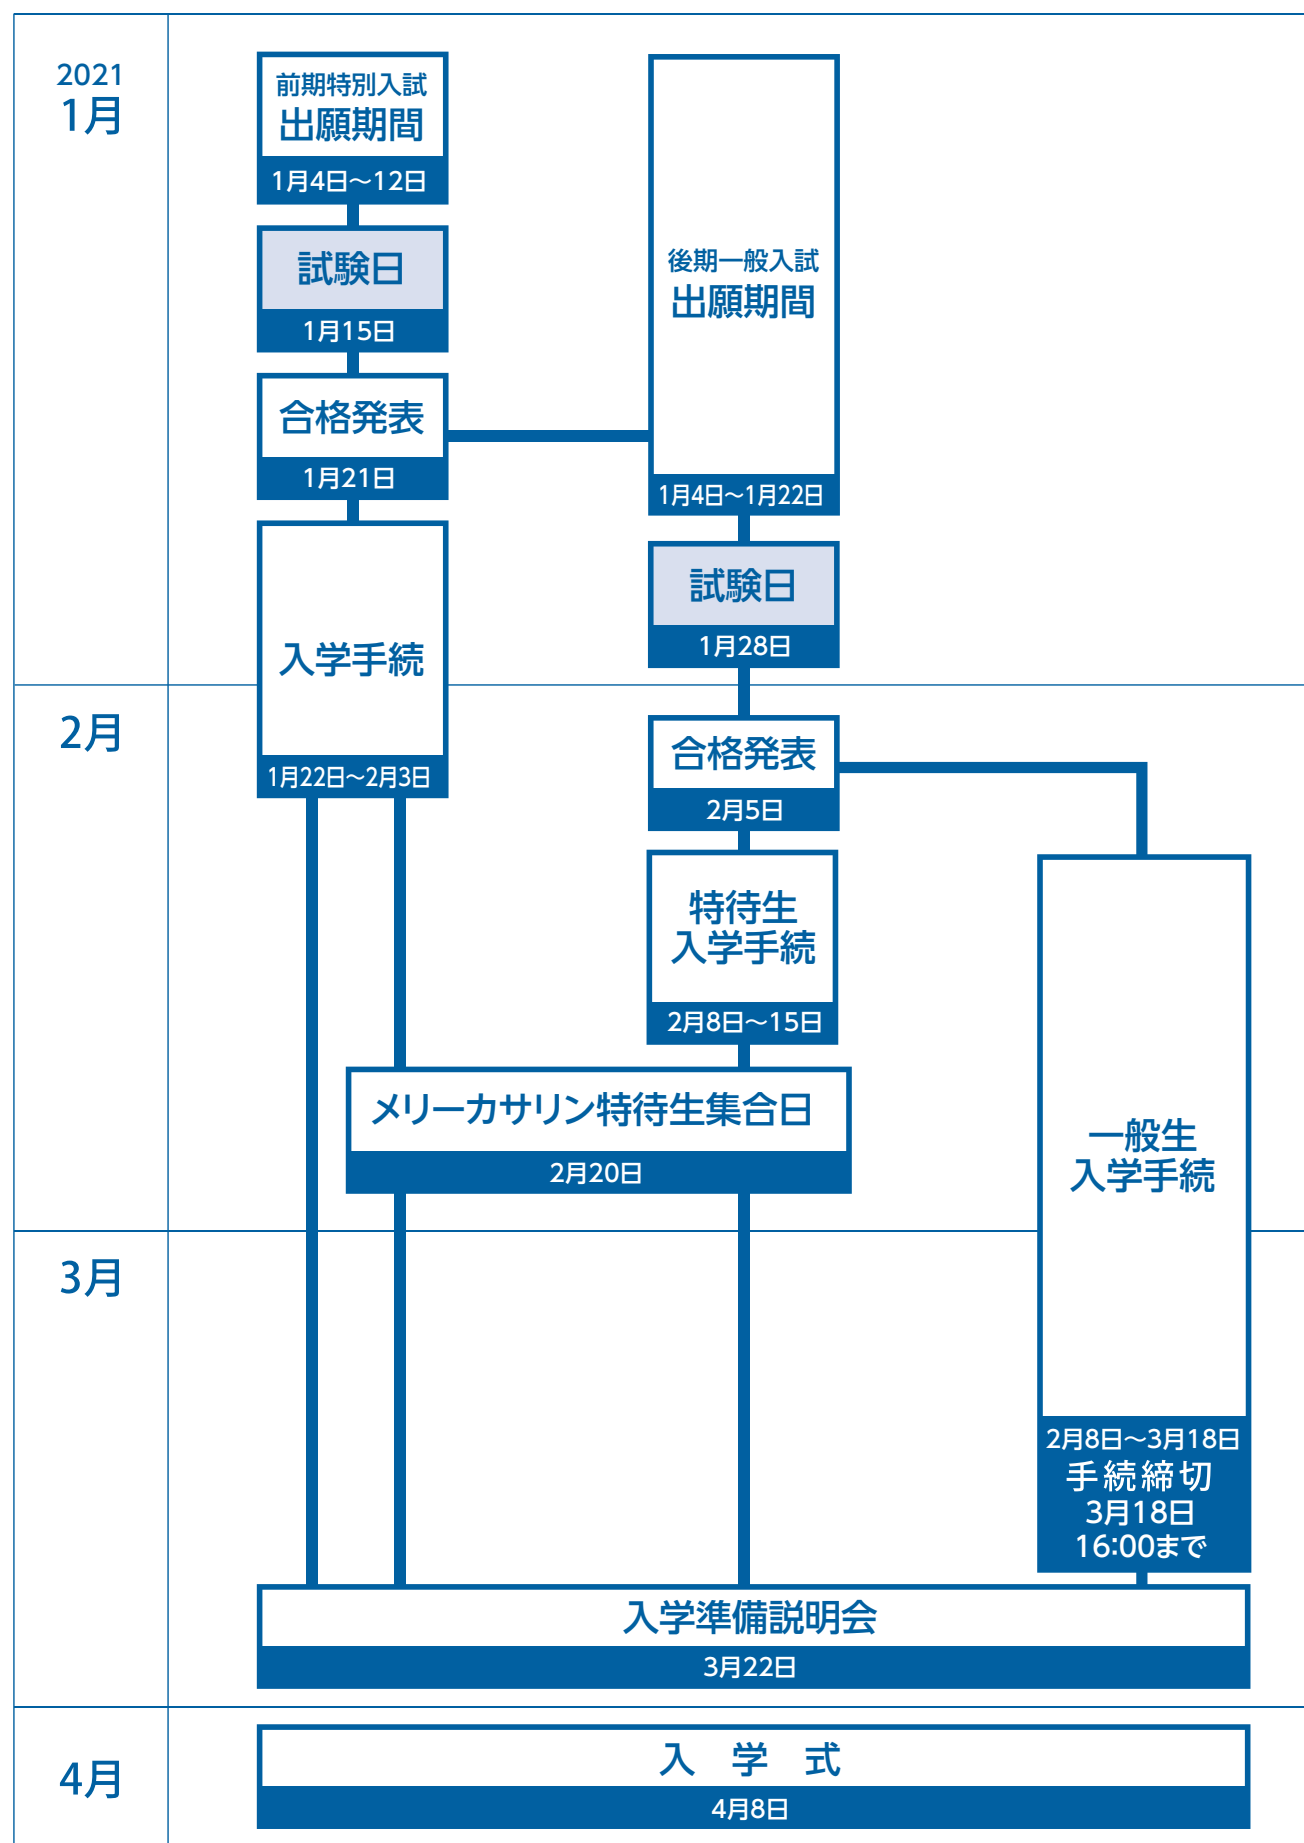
2021
1月

前期特別入試
出願期間
1月4日～12日

試験日
1月15日

合格発表
1月21日

入学手続
1月22日～2月3日

後期一般入試
出願期間
1月4日～1月22日

試験日
1月28日

2月

合格発表
2月5日

特待生
入学手続
2月8日～15日

メリーカサリン特待生集合日
2月20日

一般生
入学手続
2月8日～3月18日
手続締切
3月18日
16:00まで

3月

入学準備説明会
3月22日

4月

入 学 式
4月8日